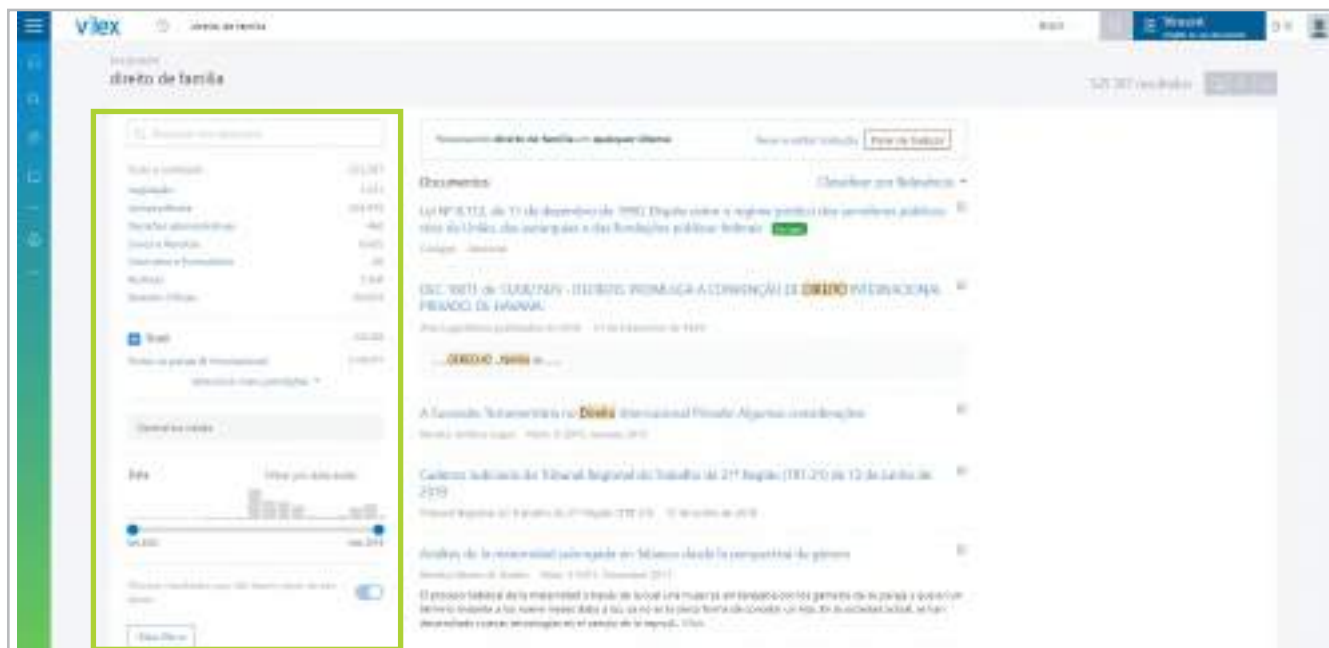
vLex

direito de família

direito de família

Documentos

Classificar por Relevância

Lei Nº 8.112, de 11 de dezembro de 1990. Dispõe sobre o regime jurídico dos servidores públicos civis da União, das autarquias e das fundações públicas federais

DEC. 18871 de 13/08/1929 - DECRETO. PROMULGA A CONVENÇÃO DE DIREITO INTERNACIONAL PRIVADO, DE HAVANA.

...DIREITO ...

A Sucessão Testamentária no Direito Internacional Privado: Algumas considerações

Cadernos Judiciais do Tribunal Regional do Trabalho da 21ª Região (TRT-21) de 12 de Junho de 2019

Análisis de la maternidad subrogada en México desde la perspectiva de género

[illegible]

Brasil

Data